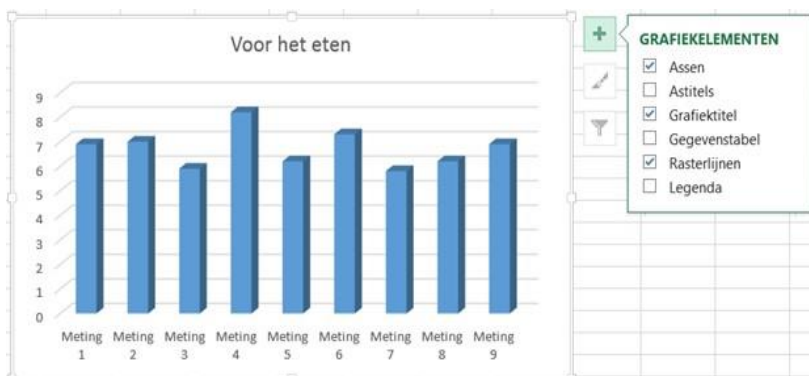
Voor het eten

9
8
7
6
5
4
3
2
1
0

Meting 1
Meting 2
Meting 3
Meting 4
Meting 5
Meting 6
Meting 7
Meting 8
Meting 9

+

GRAFIEKELEMENTEN
☑ Assen
☐ Astitels
☑ Grafiektitel
☐ Gegevenstabel
☑ Rasterlijnen
☐ Legenda